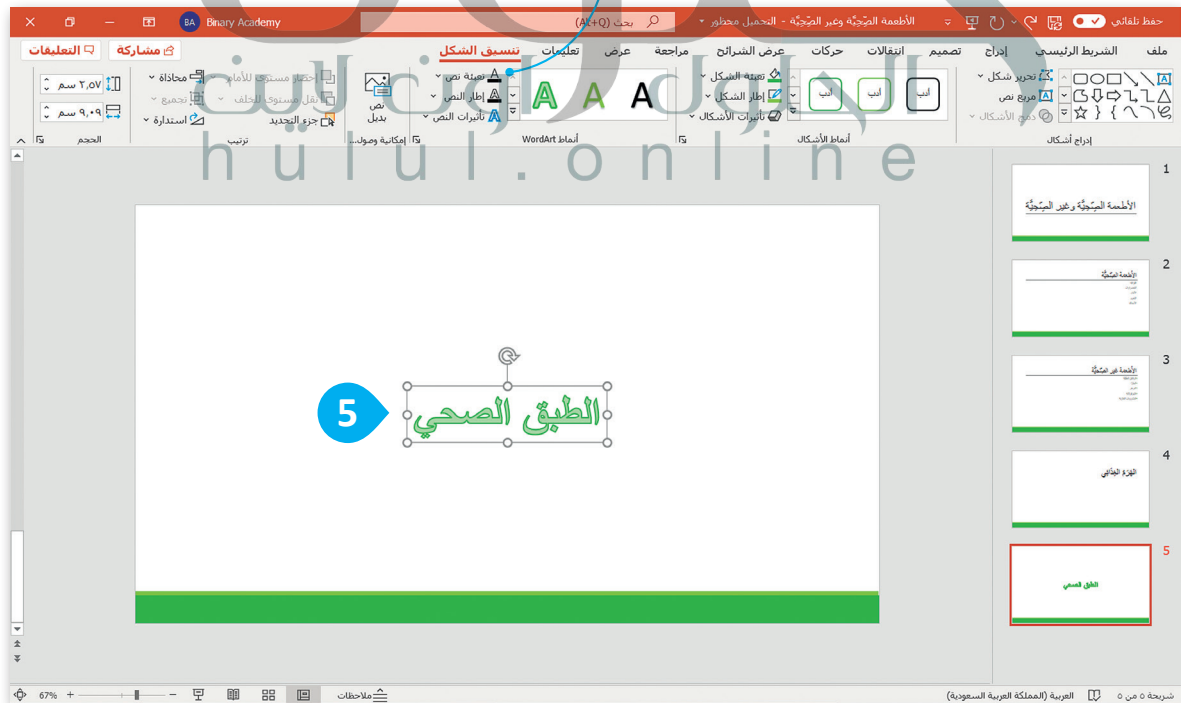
حفظ تلقائي الأطعمة الصِّحِّيَّة وغير الصِّحِّيَّة - التحميل محظور بحث (Alt+Q) Binary Academy BA

ملف الشريط الرئيسي إدراج تصميم انتقالات حركات عرض الشرائح مراجعة عرض تعليمات تنسيق الشكل مشاركة التعليقات

تحرير شكل مربع نص دمج الأشكال إدراج أشكال

أبجد أبجد أبجد تعبئة الشكل إطار الشكل تأثيرات الأشكال أنماط الأشكال

A A A تعبئة نص إطار النص تأثيرات النص WordArt أنماط

نص بديل إمكانية وصول...

إحضار مستوى للأمام إرسال مستوى للخلف جزء التحديد محاذاة تجميع استدارة ترتيب

٢,٥٧ سم ٩,٠٩ سم الحجم

hulul.online

5

الطبق الصحي

1 الأطعمة الصِّحِّيَّة وغير الصِّحِّيَّة
2 الأطعمة الصِّحِّيَّة
3 الأطعمة غير الصِّحِّيَّة
4 الجهاز الهضمي
5 الطبق الصحي

شريحة ٥ من ٥ العربية (المملكة العربية السعودية) ملاحظات 67%